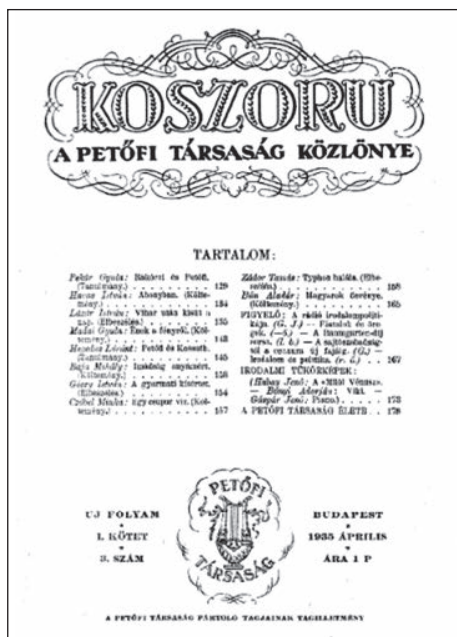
KOSZORU

A PETŐFI TÁRSASÁG KÖZLÖNYE

TARTALOM:

Pekár Gyula: Rákóczi és Petőfi. (Tanulmány.) . . . . . . 129
Havas István: Abonyban. (Költemény.) . . . . . . . . . 134
Lázár István: Vihar után kisüt a nap. (Elbeszélés.) . . . 135
Malus Gyula: Ének a fenyőkről. (Költemény.) . . . . . . 143
Mezelay Lóránt: Petőfi és Kossuth. (Tanulmány.) . . . . 145
Bajza Mihály: Imádság anyámért. (Költemény.) . . . . . 150
Geőry István: A gyermeki kincsnek. (Elbeszélés.) . . . . 154
Csűbel Mátyás: Egy csupor víz. (Költemény.) . . . . . . 157
Zádor Tamás: Typhon halála. (Elbeszélés.) . . . . . . . 158
Bán Aladár: Magyarok őrzője. (Költemény.) . . . . . . . 165
FIGYELŐ: A rádió irodalompolitikája. (G. J.) — Fiatalok és öregek. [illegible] — A Baumgarten-díj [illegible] (l. k.) — A sajtószabadságról a cenzura új fajáig. (G.) — Irodalom és politika. (r. á.) . . . 167
IRODALMI TÜKÖRKÉPEK: (Hubay Jenő: A »Mini Vénusz«. Bánó Adorján: Vihi. — Gáspár Jenő: Piano.) . . . . 173
A PETŐFI TÁRSASÁG ÉLETE . . . 176

UJ FOLYAM
I. KÖTET
3. SZÁM

PETŐFI TÁRSASÁG

BUDAPEST
1935 ÁPRILIS
ÁRA 1 P

A PETŐFI TÁRSASÁG PÁRTOLÓ TAGJAINAK TAGILLETMÉNY